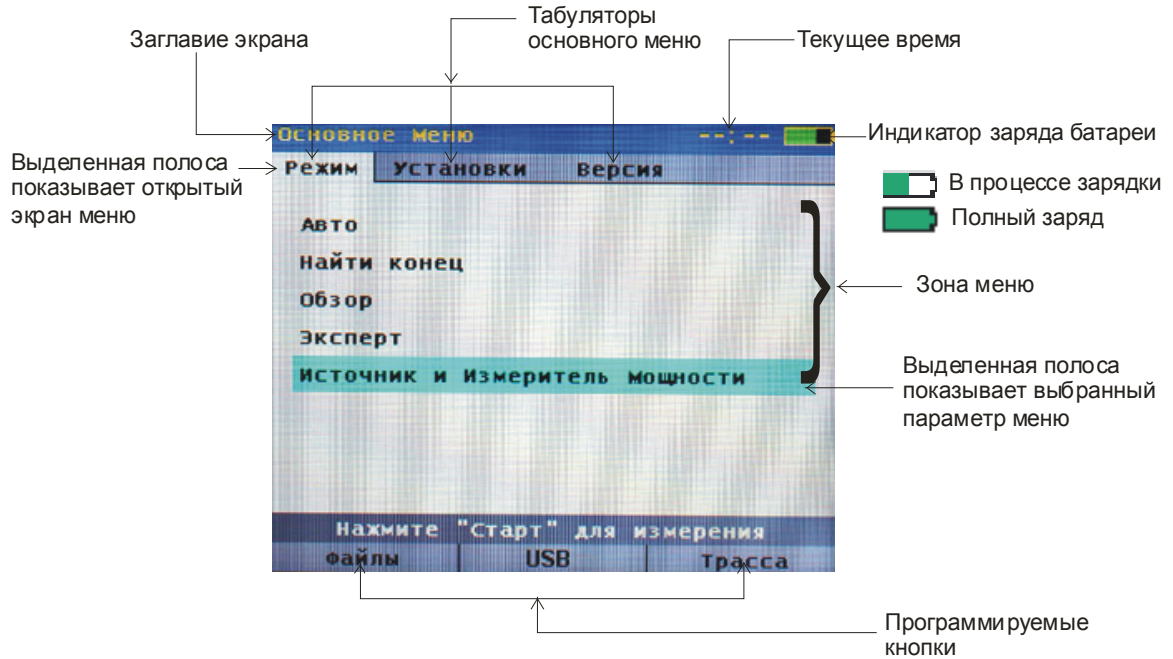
Табуляторы основного меню

Заглавие экрана

Текущее время

Основное Меню

--:--

Индикатор заряда батареи

Выделенная полоса показывает открытый экран меню

Режим

Установки

Версия

В процессе зарядки

Полный заряд

Авто

Найти конец

Обзор

Эксперт

Источник и Измеритель мощности

Зона меню

Выделенная полоса показывает выбранный параметр меню

Нажмите "Старт" для измерения

Файлы

USB

Трасса

Программируемые кнопки